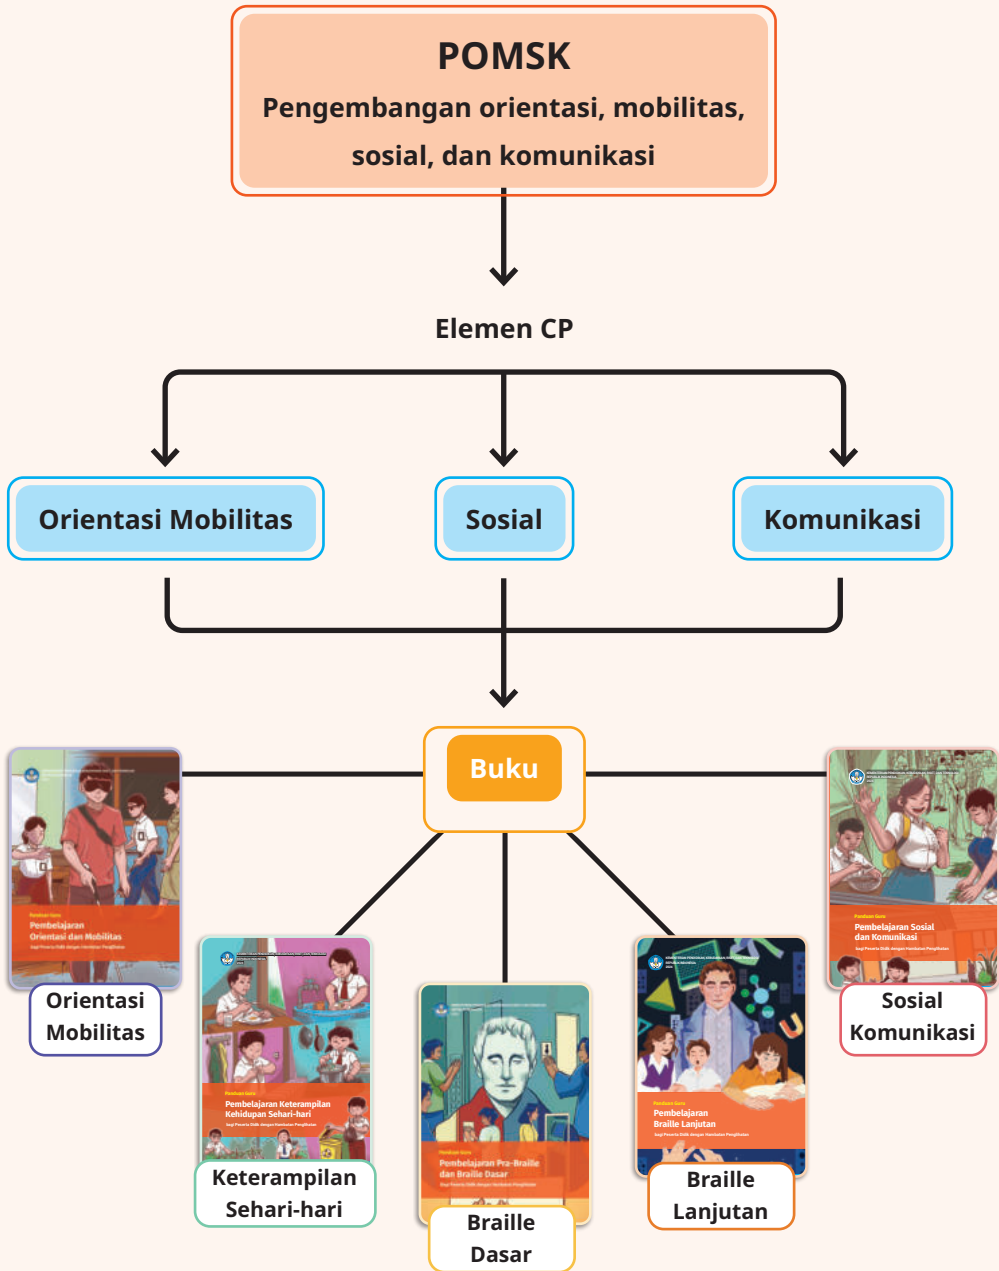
POMSK
Pengembangan orientasi, mobilitas, sosial, dan komunikasi

Elemen CP

Orientasi Mobilitas

Sosial

Komunikasi

Buku

Panduan Guru
Pembelajaran
Orientasi dan Mobilitas
bagi Peserta Didik dengan Hambatan Penglihatan

Orientasi Mobilitas

Panduan Guru
Pembelajaran Keterampilan Kehidupan Sehari-hari
bagi Peserta Didik dengan Hambatan Penglihatan

Keterampilan Sehari-hari

Panduan Guru
Pembelajaran Pra-Braille dan Braille Dasar
bagi Peserta Didik dengan Hambatan Penglihatan

Braille Dasar

Panduan Guru
Pembelajaran
Braille Lanjutan
bagi Peserta Didik dengan Hambatan Penglihatan

Braille Lanjutan

Panduan Guru
Pembelajaran Sosial dan Komunikasi
bagi Peserta Didik dengan Hambatan Penglihatan

Sosial Komunikasi